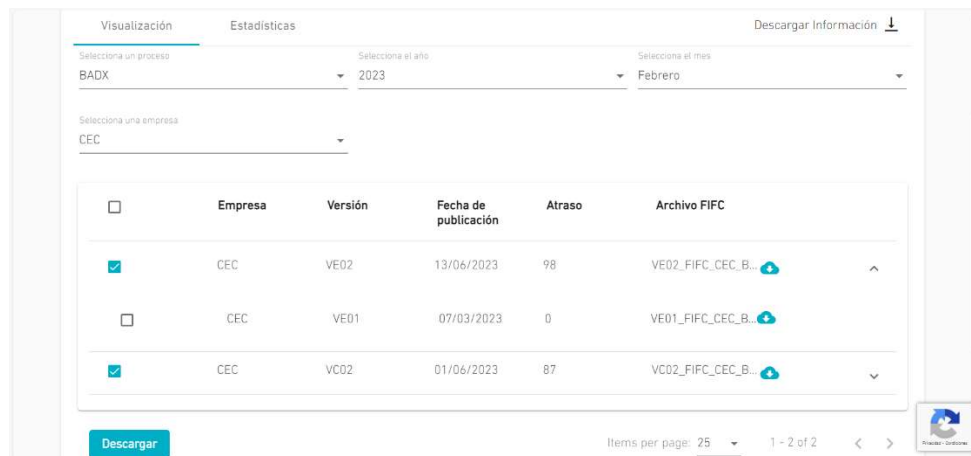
Visualización Estadísticas Descargar Información

Selecciona un proceso
BADX

Selecciona el año
2023

Selecciona el mes
Febrero

Selecciona una empresa
CEC

| | Empresa | Versión | Fecha de publicación | Atraso | Archivo FIFC |
|---|---|---|---|---|---|
| | CEC | VE02 | 13/06/2023 | 98 | VE02_FIFC_CEC_B... |
| | CEC | VE01 | 07/03/2023 | 0 | VE01_FIFC_CEC_B... |
| | CEC | VC02 | 01/06/2023 | 87 | VC02_FIFC_CEC_B... |

Descargar

Items per page: 25 1 - 2 of 2

Privacidad - Condiciones